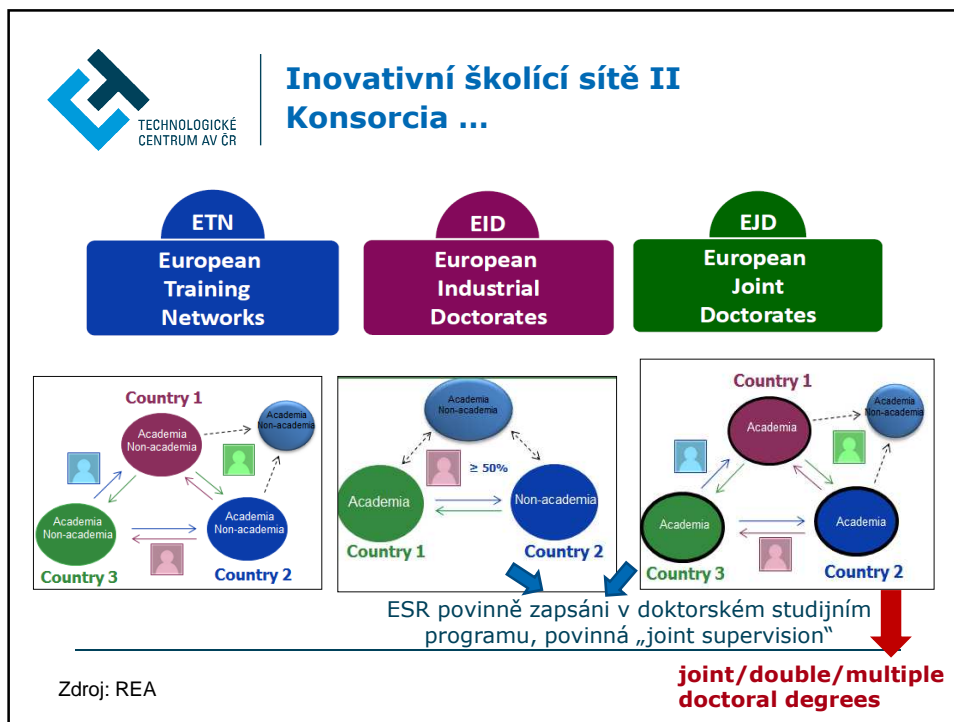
TECHNOLOGICKÉ CENTRUM AV ČR

Inovativní školící sítě II
Konsorcia ...

ETN
European Training Networks

EID
European Industrial Doctorates

EJD
European Joint Doctorates

Country 1
Academia Non-academia
Academia Non-academia
Academia Non-academia
Academia Non-academia
Country 3
Country 2

Academia Non-academia
≥ 50%
Academia
Non-academia
Country 1
Country 2

Country 1
Academia
Academia Non-academia
Academia
Academia
Country 3
Country 2

ESR povinně zapsáni v doktorském studijním programu, povinná „joint supervision"

joint/double/multiple doctoral degrees

Zdroj: REA